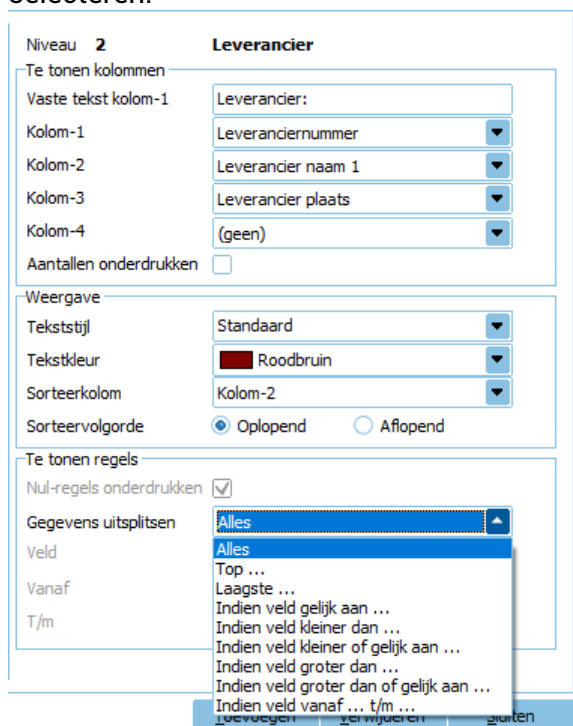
selecteren.

Niveau 2 Leverancier

Te tonen kolommen

Vaste tekst kolom-1 Leverancier:

Kolom-1 Leveranciernummer

Kolom-2 Leverancier naam 1

Kolom-3 Leverancier plaats

Kolom-4 (geen)

Aantallen onderdrukken

Weergave

Tekststijl Standaard

Tekstkleur Roodbruin

Sorteerkolom Kolom-2

Sorteervolgorde Oplopend Aflopend

Te tonen regels

Nul-regels onderdrukken

Gegevens uitsplitsen Alles

Veld

Vanaf

T/m

Alles
Top ...
Laagste ...
Indien veld gelijk aan ...
Indien veld kleiner dan ...
Indien veld kleiner of gelijk aan ...
Indien veld groter dan ...
Indien veld groter dan of gelijk aan ...
Indien veld vanaf ... t/m ...

Toevoegen Verwijderen Sluiten